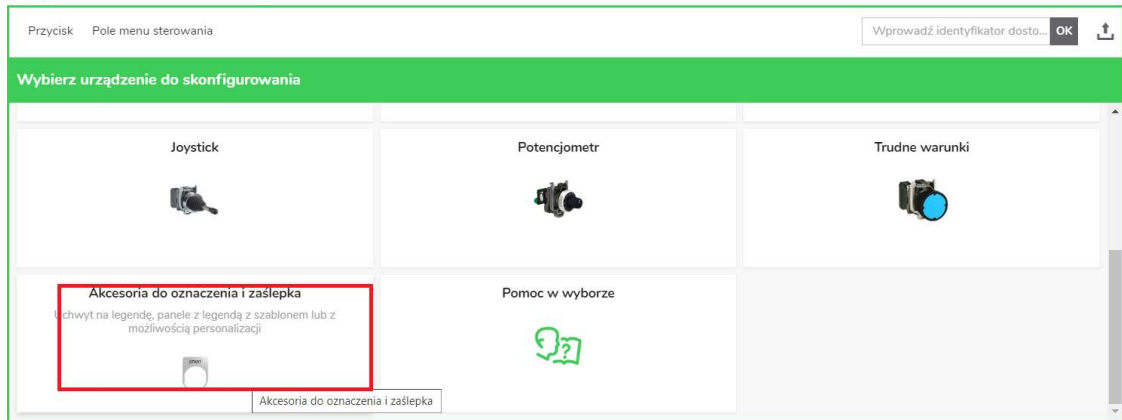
Przycisk Pole menu sterowania

Wprowadź identyfikator dosto... OK

Wybierz urządzenie do skonfigurowania

Joystick

Potencjometr

Trudne warunki

Akcesoria do oznaczenia i zaślepka

Uchwyt na legendę, panele z legendą z szablonem lub z możliwością personalizacji

Pomoc w wyborze

Akcesoria do oznaczenia i zaślepka